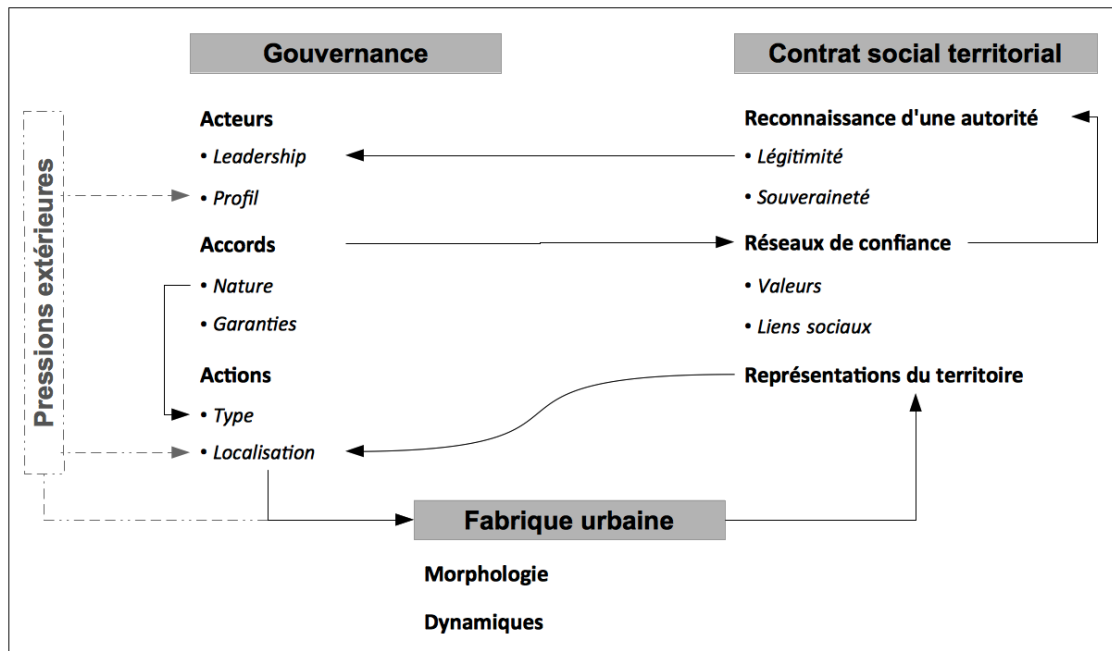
Gouvernance

Contrat social territorial

Pressions extérieures

Acteurs
• Leadership
• Profil

Accords
• Nature
• Garanties

Actions
• Type
• Localisation

Reconnaissance d'une autorité
• Légitimité
• Souveraineté

Réseaux de confiance
• Valeurs
• Liens sociaux

Représentations du territoire

Fabrique urbaine

Morphologie

Dynamiques